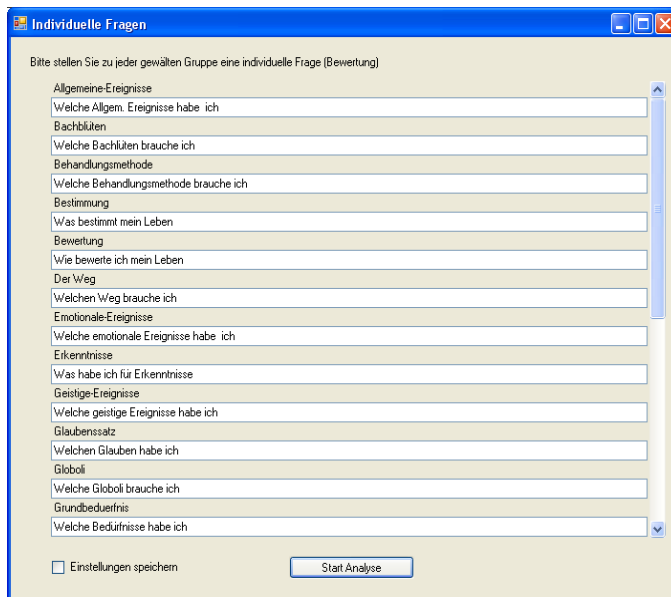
Individuelle Fragen

Bitte stellen Sie zu jeder gewälten Gruppe eine individuelle Frage (Bewertung)

Allgemeine-Ereignisse
Welche Allgem. Ereignisse habe ich
Bachblüten
Welche Bachblüten brauche ich
Behandlungsmethode
Welche Behandlungsmethode brauche ich
Bestimmung
Was bestimmt mein Leben
Bewertung
Wie bewerte ich mein Leben
Der Weg
Welchen Weg brauche ich
Emotionale-Ereignisse
Welche emotionale Ereignisse habe ich
Erkenntnisse
Was habe ich für Erkenntnisse
Geistige-Ereignisse
Welche geistige Ereignisse habe ich
Glaubenssatz
Welchen Glauben habe ich
Globoli
Welche Globoli brauche ich
Grundbeduerfnis
Welche Bedürfnisse habe ich

Einstellungen speichern
Start Analyse